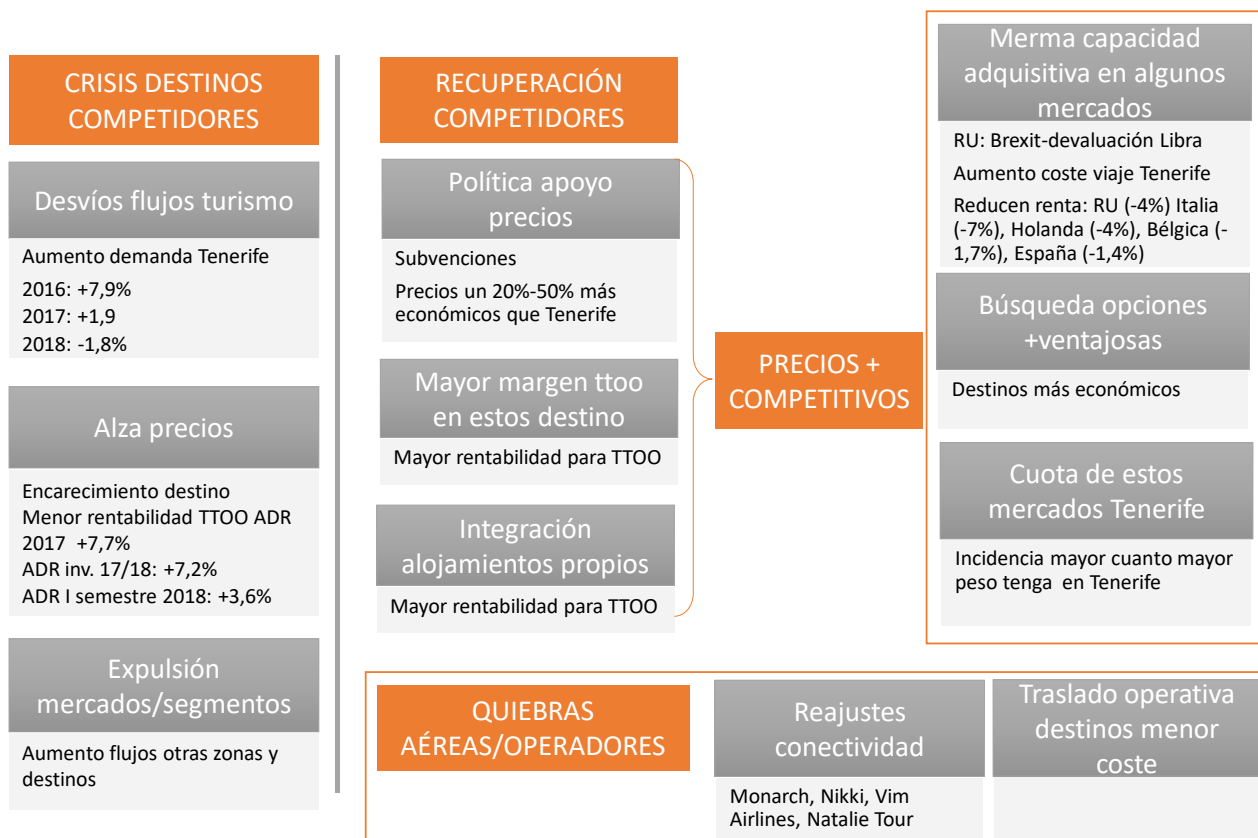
CRISIS DESTINOS COMPETIDORES

Desvíos flujos turismo

Aumento demanda Tenerife
2016: +7,9%
2017: +1,9
2018: -1,8%

Alza precios

Encarecimiento destino
Menor rentabilidad TTOO ADR 2017 +7,7%
ADR inv. 17/18: +7,2%
ADR I semestre 2018: +3,6%

Expulsión mercados/segmentos

Aumento flujos otras zonas y destinos

RECUPERACIÓN COMPETIDORES

Política apoyo precios

Subvenciones
Precios un 20%-50% más económicos que Tenerife

Mayor margen ttoo en estos destino

Mayor rentabilidad para TTOO

Integración alojamientos propios

Mayor rentabilidad para TTOO

PRECIOS + COMPETITIVOS

Merma capacidad adquisitiva en algunos mercados

RU: Brexit-devaluación Libra
Aumento coste viaje Tenerife
Reducen renta: RU (-4%) Italia (-7%), Holanda (-4%), Bélgica (-1,7%), España (-1,4%)

Búsqueda opciones +ventajosas

Destinos más económicos

Cuota de estos mercados Tenerife

Incidencia mayor cuanto mayor peso tenga en Tenerife

QUIEBRAS AÉREAS/OPERADORES

Reajustes conectividad

Monarch, Nikki, Vim Airlines, Natalie Tour

Traslado operativa destinos menor coste